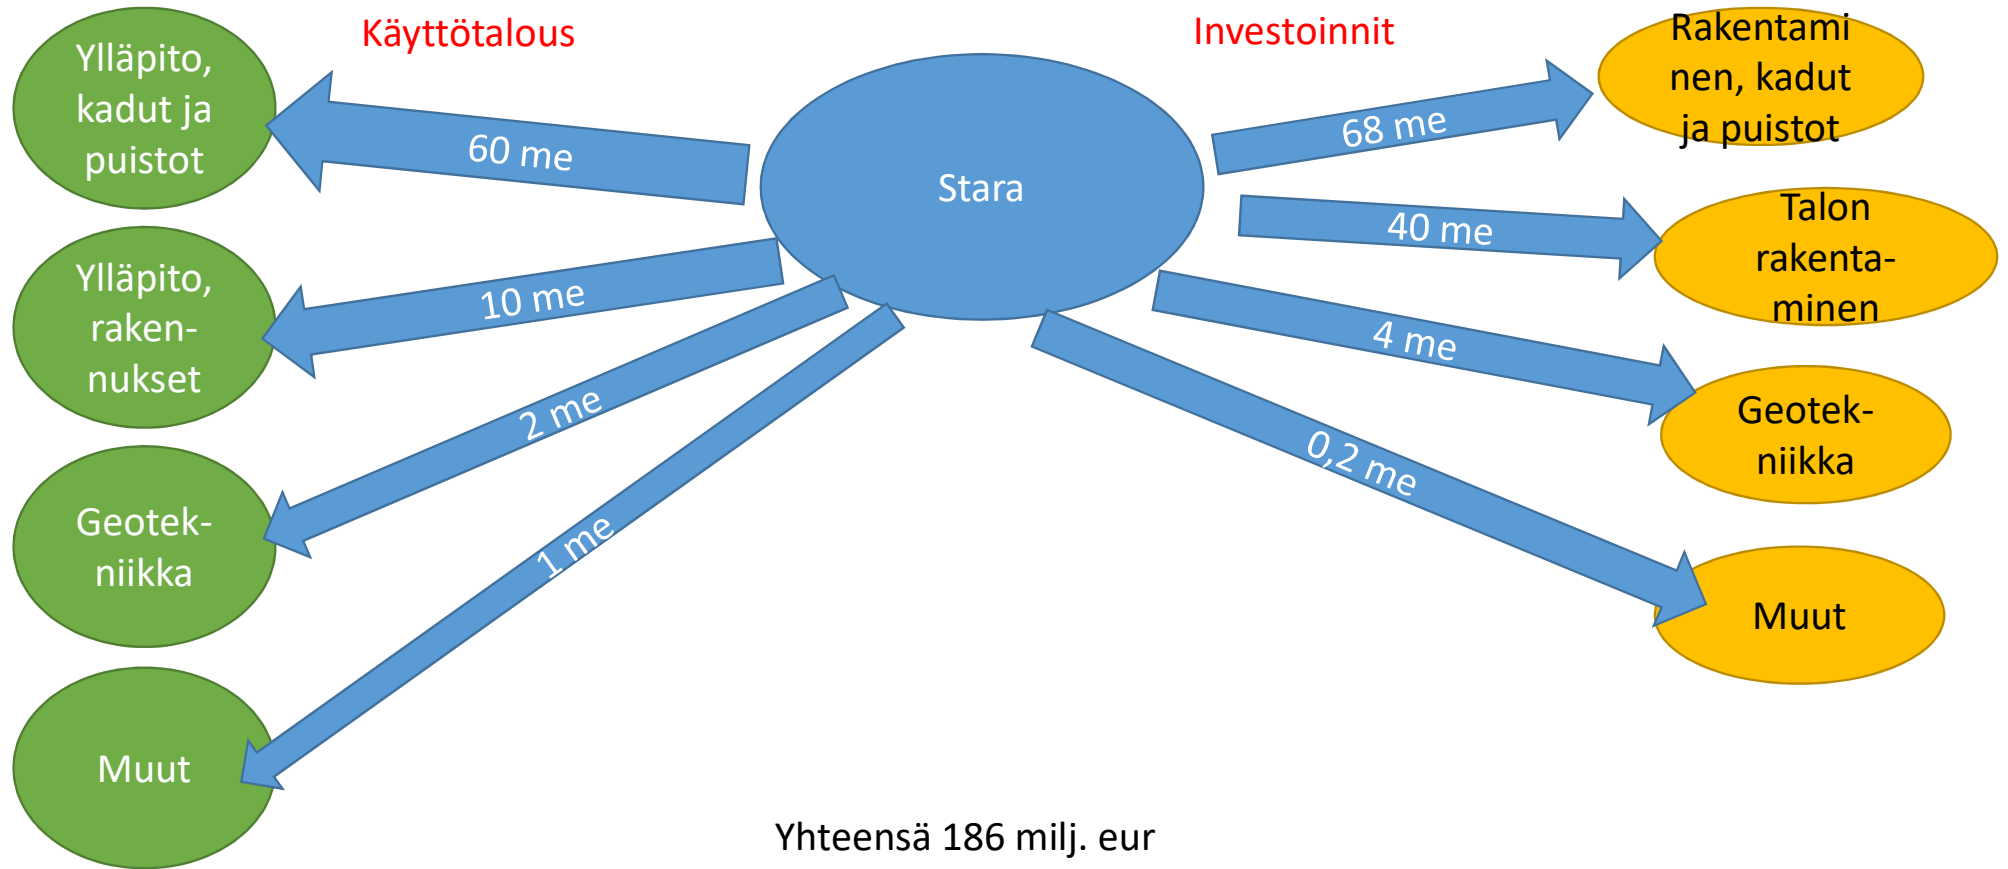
Käyttötalous

Investoinnit

Ylläpito, kadut ja puistot

60 me

Stara

68 me

Rakentaminen, kadut ja puistot

Ylläpito, rakennukset

10 me

40 me

Talon rakentaminen

2 me

4 me

Geotekniikka

Geotekniikka

1 me

0,2 me

Muut

Muut

Yhteensä 186 milj. eur